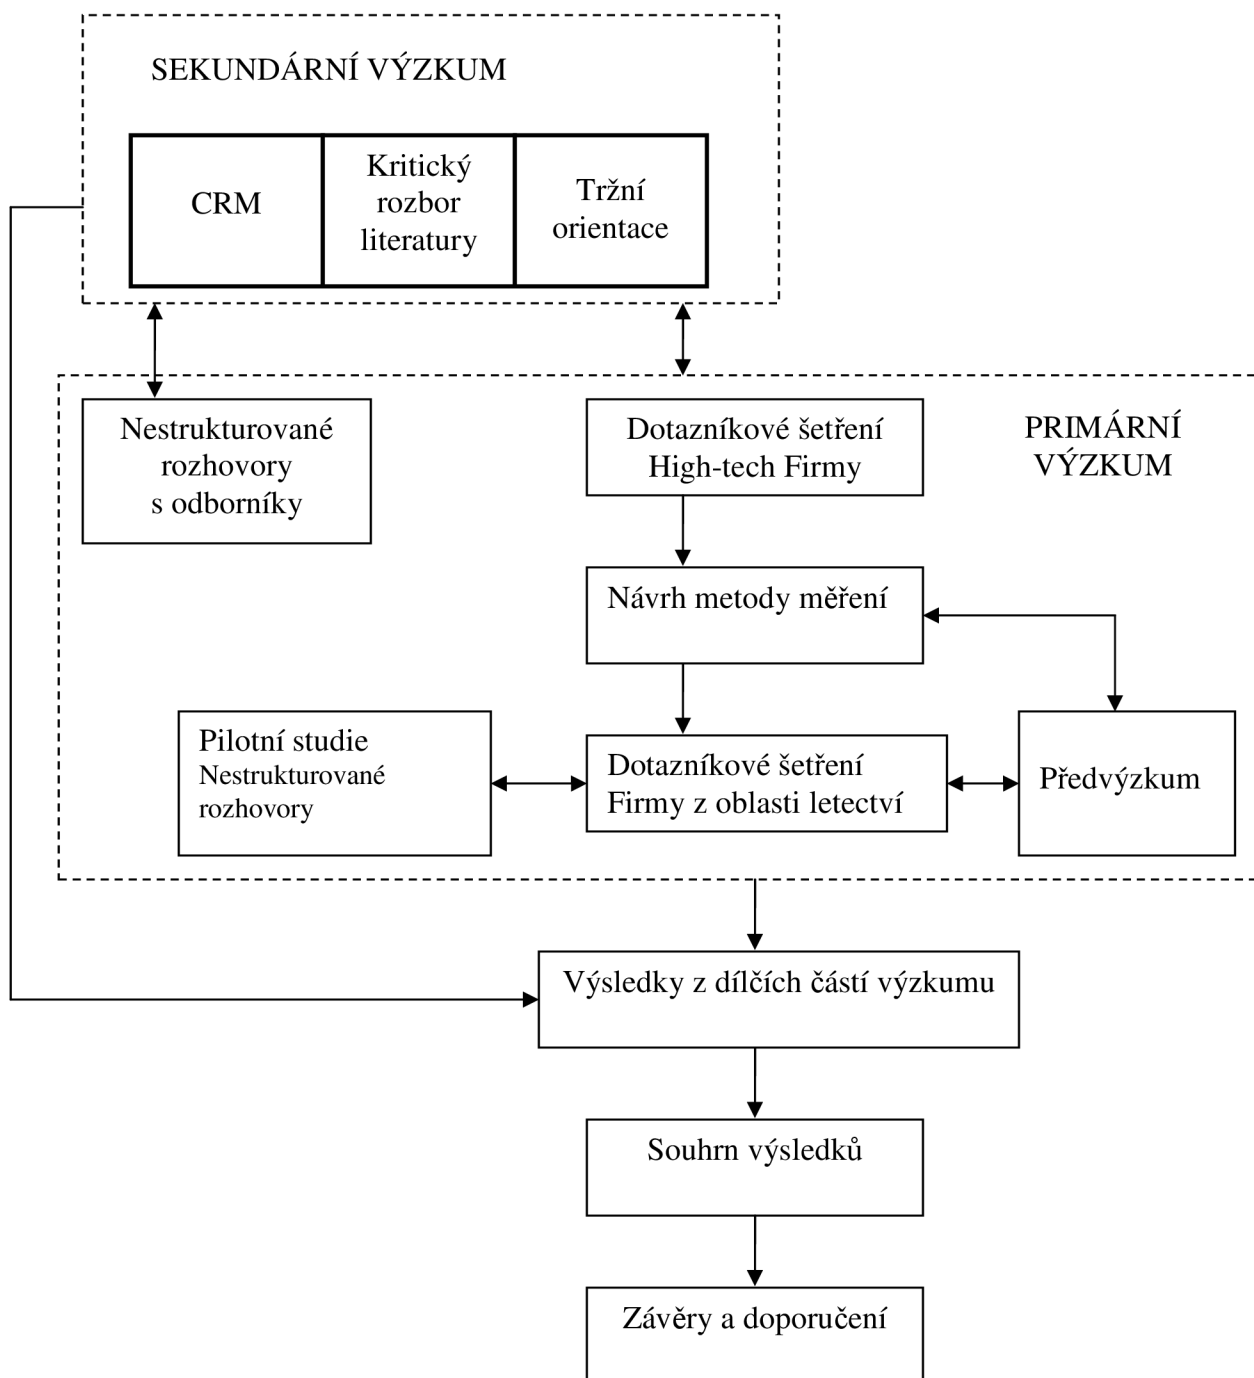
SEKUNDÁRNÍ VÝZKUM

CRM

Kritický rozbor literatury

Tržní orientace

Nestrukturované rozhovory s odborníky

Dotazníkové šetření High-tech Firmy

PRIMÁRNÍ VÝZKUM

Návrh metody měření

Pilotní studie Nestrukturované rozhovory

Dotazníkové šetření Firmy z oblasti letectví

Předvýzkum

Výsledky z dílčích částí výzkumu

Souhrn výsledků

Závěry a doporučení